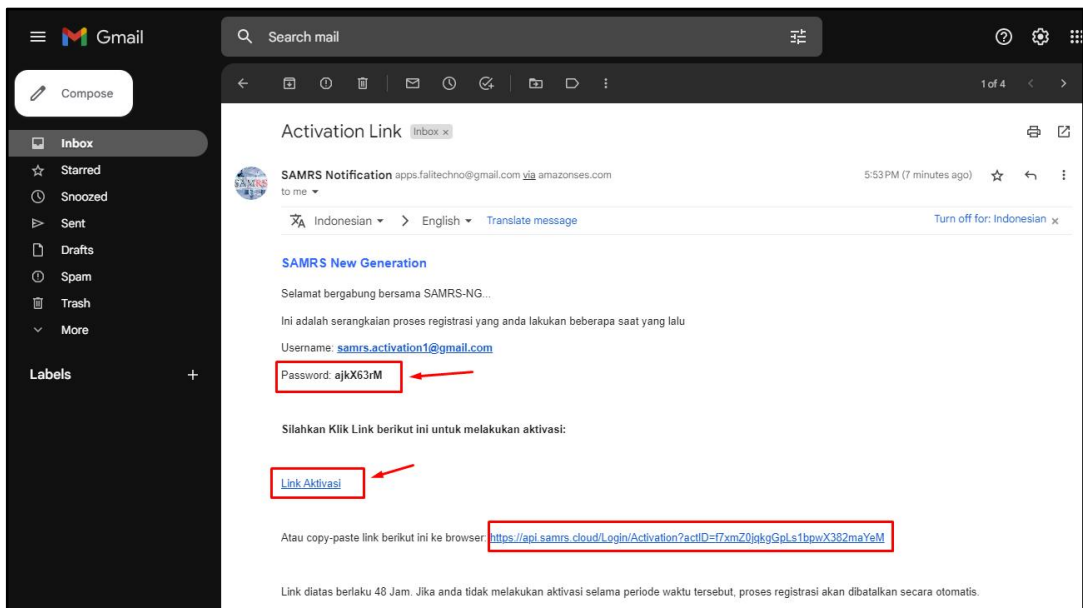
Gmail

Search mail

Compose

Inbox
Starred
Snoozed
Sent
Drafts
Spam
Trash
More

Labels +

1 of 4

Activation Link Inbox ×

SAMRS Notification apps.falitechno@gmail.com via amazonses.com
to me

5:53 PM (7 minutes ago)

Indonesian > English Translate message

Turn off for: Indonesian ×

SAMRS New Generation

Selamat bergabung bersama SAMRS-NG...

Ini adalah serangkaian proses registrasi yang anda lakukan beberapa saat yang lalu

Username: samrs.activation1@gmail.com

Password: ajkX63rM

Silahkan Klik Link berikut ini untuk melakukan aktivasi:

Link Aktivasi

Atau copy-paste link berikut ini ke browser: https://api.samrs.cloud/Login/Activation?actID=f7xmZ0jqkgGpLs1bpwX382maYeM

Link diatas berlaku 48 Jam. Jika anda tidak melakukan aktivasi selama periode waktu tersebut, proses registrasi akan dibatalkan secara otomatis.